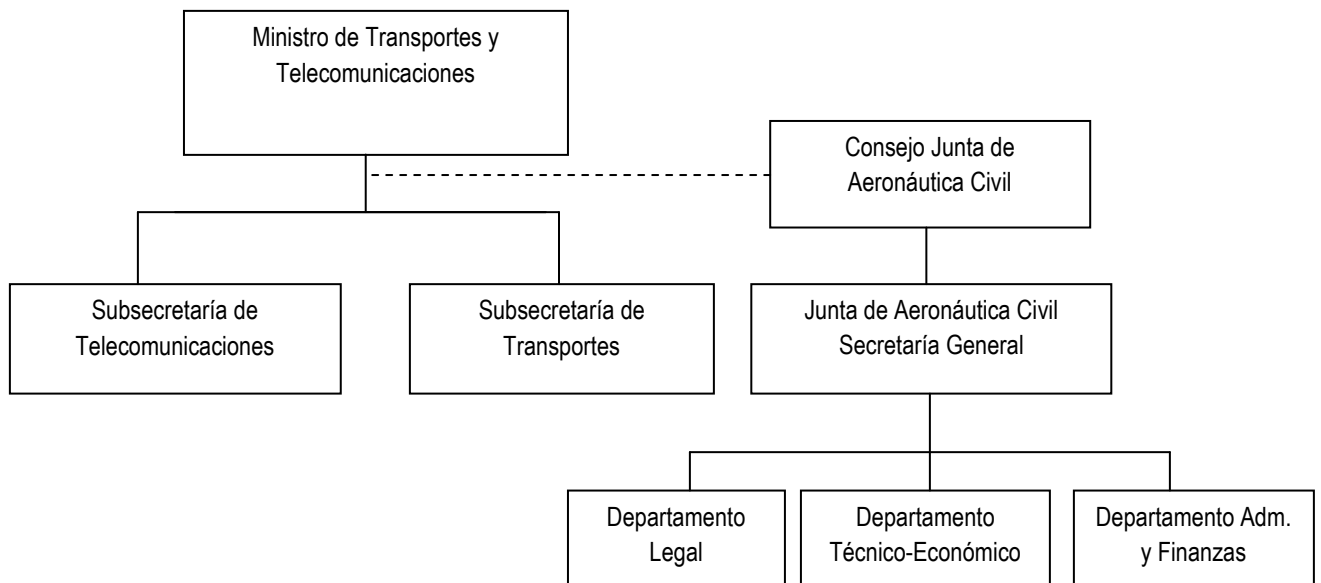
Ministro de Transportes y Telecomunicaciones

Consejo Junta de Aeronáutica Civil

Subsecretaría de Telecomunicaciones

Subsecretaría de Transportes

Junta de Aeronáutica Civil Secretaría General

Departamento Legal

Departamento Técnico-Económico

Departamento Adm. y Finanzas